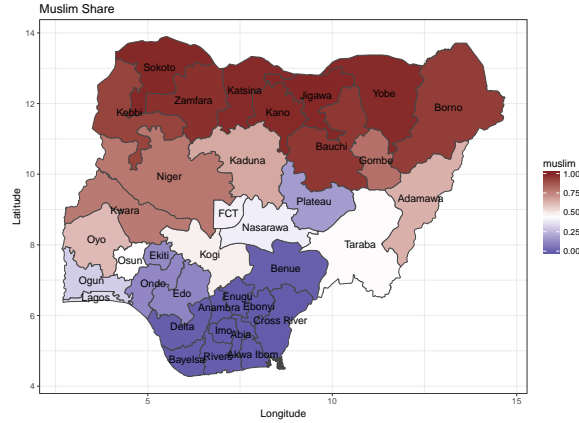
Muslim Share

14
12
10
8
6
4

Latitude

5
10
15

Longitude

Sokoto
Zamfara
Katsina
Jigawa
Yobe
Borno
Kebbi
Kano
Bauchi
Gombe
Kaduna
Niger
Kwara
FCT
Plateau
Adamawa
Nasarawa
Oyo
Kogi
Taraba
Osun
Ekiti
Ogun
Lagos
Ondo
Edo
Benue
Enugu
Anambra
Ebonyi
Delta
Imo
Abia
Cross River
Bayelsa
Rivers
Akwa Ibom

muslim
1.00
0.75
0.50
0.25
0.00